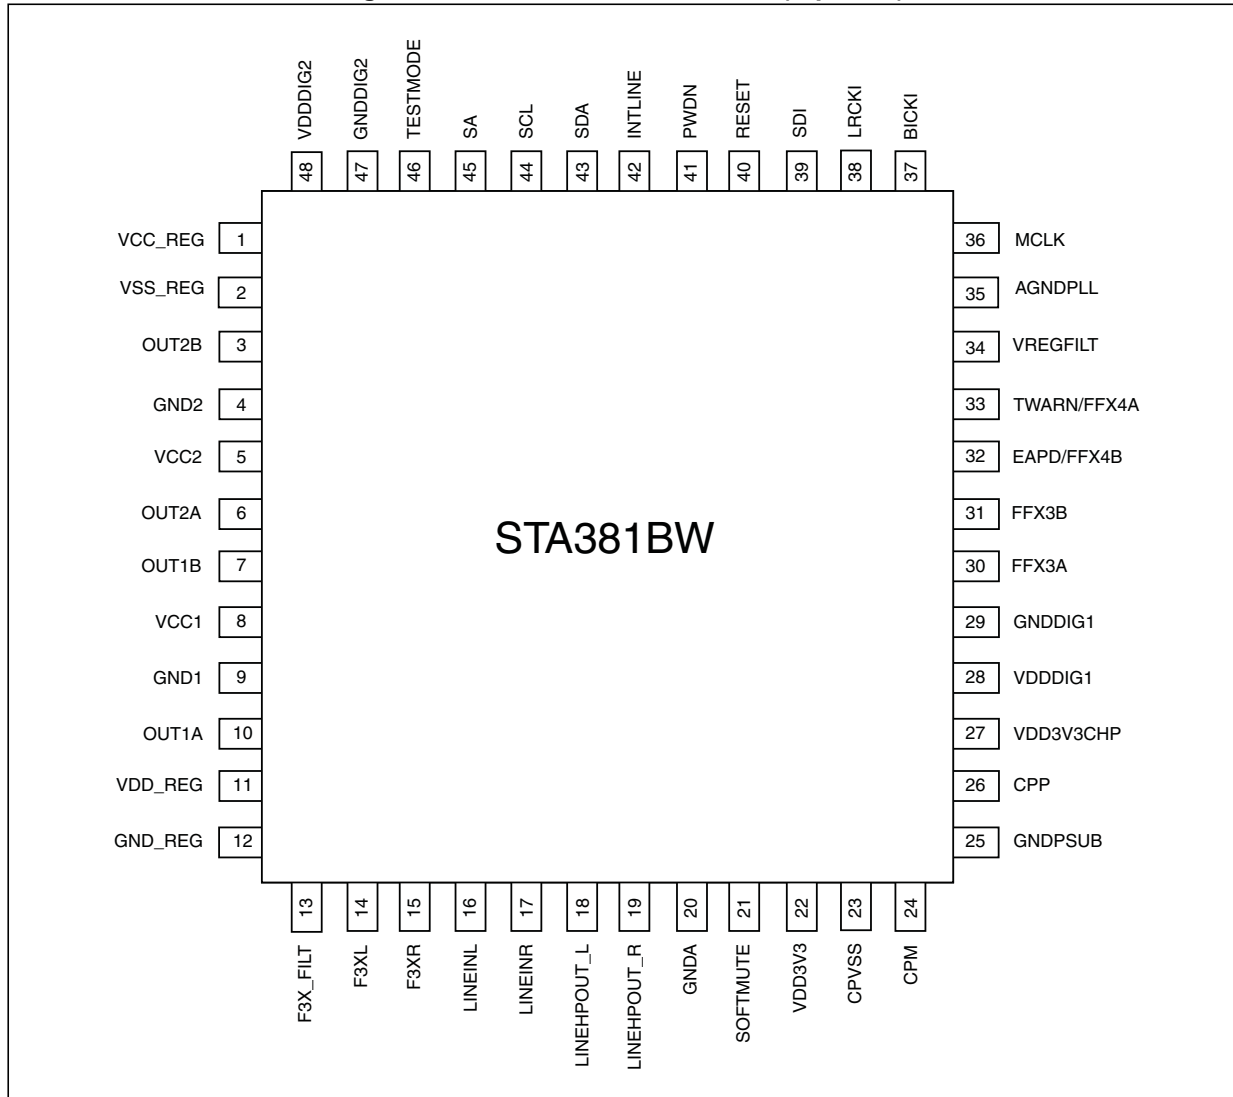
VDDDIG2 48
GNDDIG2 47
TESTMODE 46
SA 45
SCL 44
SDA 43
INTLINE 42
PWDN 41
RESET 40
SDI 39
LRCKI 38
BICKI 37

VCC_REG 1
VSS_REG 2
OUT2B 3
GND2 4
VCC2 5
OUT2A 6
OUT1B 7
VCC1 8
GND1 9
OUT1A 10
VDD_REG 11
GND_REG 12

36 MCLK
35 AGNDPLL
34 VREGFILT
33 TWARN/FFX4A
32 EAPD/FFX4B
31 FFX3B
30 FFX3A
29 GNDDIG1
28 VDDDIG1
27 VDD3V3CHP
26 CPP
25 GNDPSUB

STA381BW

13 F3X_FILT
14 F3XL
15 F3XR
16 LINEINL
17 LINEINR
18 LINEHPOUT_L
19 LINEHPOUT_R
20 GNDA
21 SOFTMUTE
22 VDD3V3
23 CPVSS
24 CPM